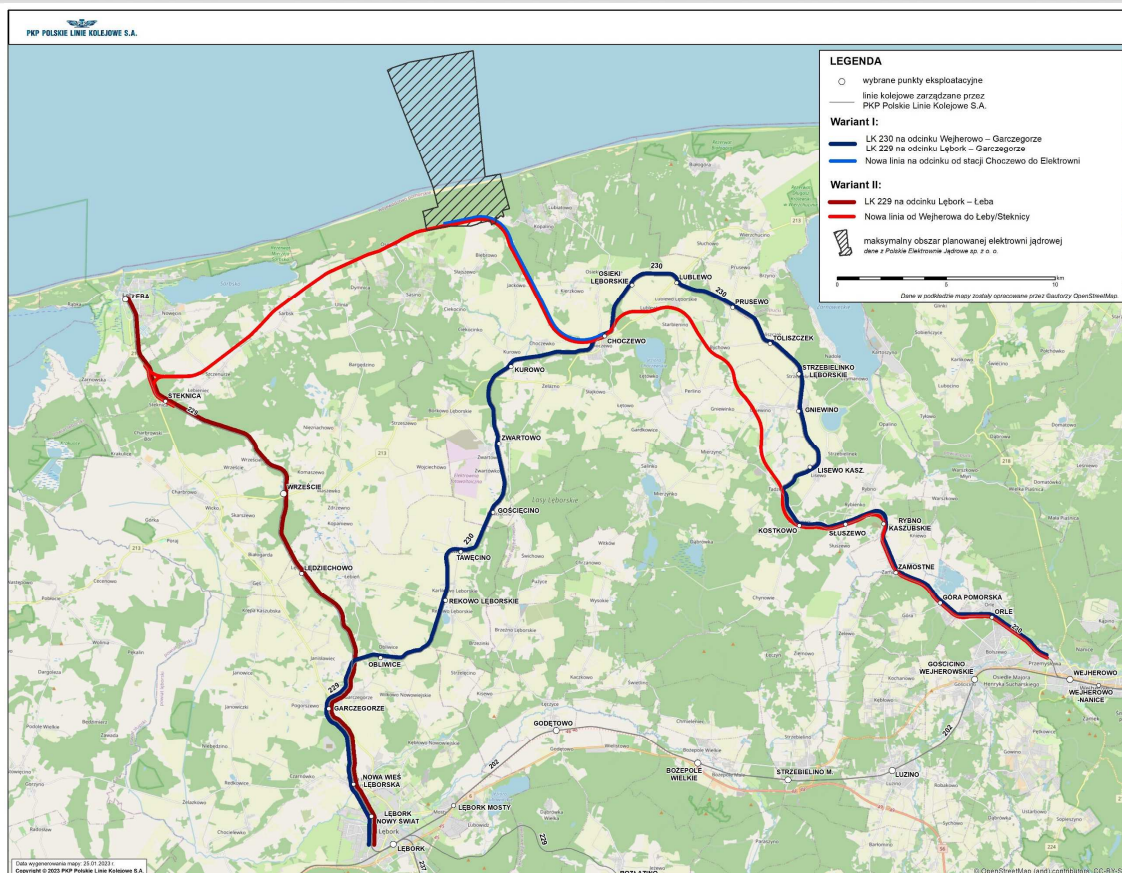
PKP POLSKIE LINIE KOLEJOWE S.A.

LEGENDA

wybrane punkty eksploatacyjne

linie kolejowe zarządzane przez PKP Polskie Linie Kolejowe S.A.

Wariant I:

LK 230 na odcinku Wejherowo – Garczegorze
LK 229 na odcinku Lębork – Garczegorze

Nowa linia na odcinku od stacji Choczewo do Elektrowni

Wariant II:

LK 229 na odcinku Lębork – Łeba

Nowa linia od Wejherowa do Łeby/Steknicy

maksymalny obszar planowanej elektrowni jądrowej
dane z Polskie Elektrownie Jądrowe sp. z o. o.

0 5 10 km

Dane w podkładzie mapy zostały opracowane przez Geofabrik OpenStreetMap.

ŁEBA
STEKNICA
229
WRZEŚCIE
LĘDZIECHOWO
OBLIWICE
229
GARCZEGORZE
NOWA WIEŚ LĘBORSKA
LĘBORK NOWY ŚWIAT
LĘBORK
LĘBORK MOSTY
Lębork
202
229
GODĘTOWO
BOŻEPOLE WIELKIE
STRZEBIELINO M.
LUZINO
202
REKOWO LĘBORSKIE
TAWĘCINO
230
GOŚCIĘCINO
ZWARTOWO
KUROWO
CHOCZEWO
OSIEKI LĘBORSKIE
230
LUBLEWO
230
PRUSEWO
TOLISZCZEK
STRZEBIELINKO LĘBORSKIE
GNIEWINO
LISEWO KASZ.
KOSTKOWO
SŁUSZEWO
RYBNO KASZUBSKIE
ZAMOSTNE
GÓRA POMORSKA
ORLE
230
GOŚCICINO WEJHEROWSKIE
WEJHEROWO
WEJHEROWO NANICE
Lasy Lęborskie
213
218

Data wygenerowania mapy: 25.01.2023 r.
Copyright © 2023 PKP Polskie Linie Kolejowe S.A.

© OpenStreetMap (and) contributors, CC-BY-SA